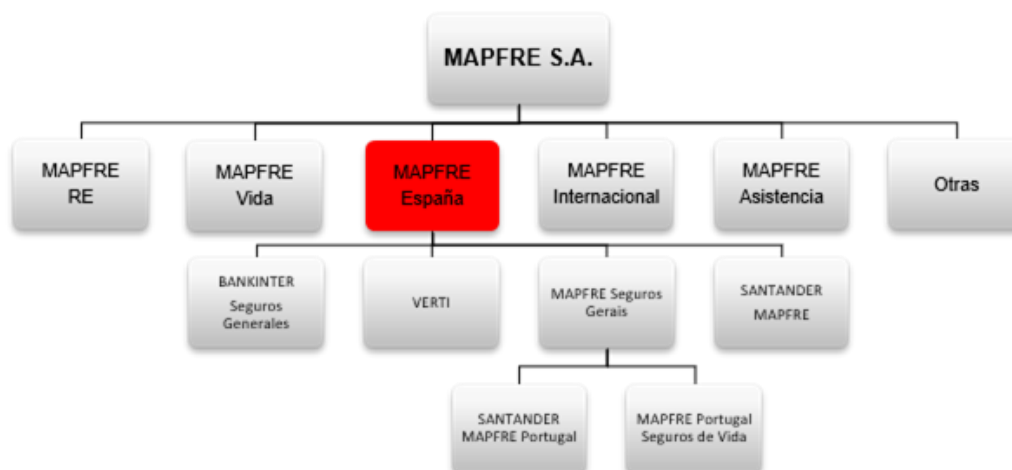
MAPFRE S.A.

MAPFRE RE

MAPFRE Vida

MAPFRE España

MAPFRE Internacional

MAPFRE Asistencia

Otras

BANKINTER Seguros Generales

VERTI

MAPFRE Seguros Gerais

SANTANDER MAPFRE

SANTANDER MAPFRE Portugal

MAPFRE Portugal Seguros de Vida